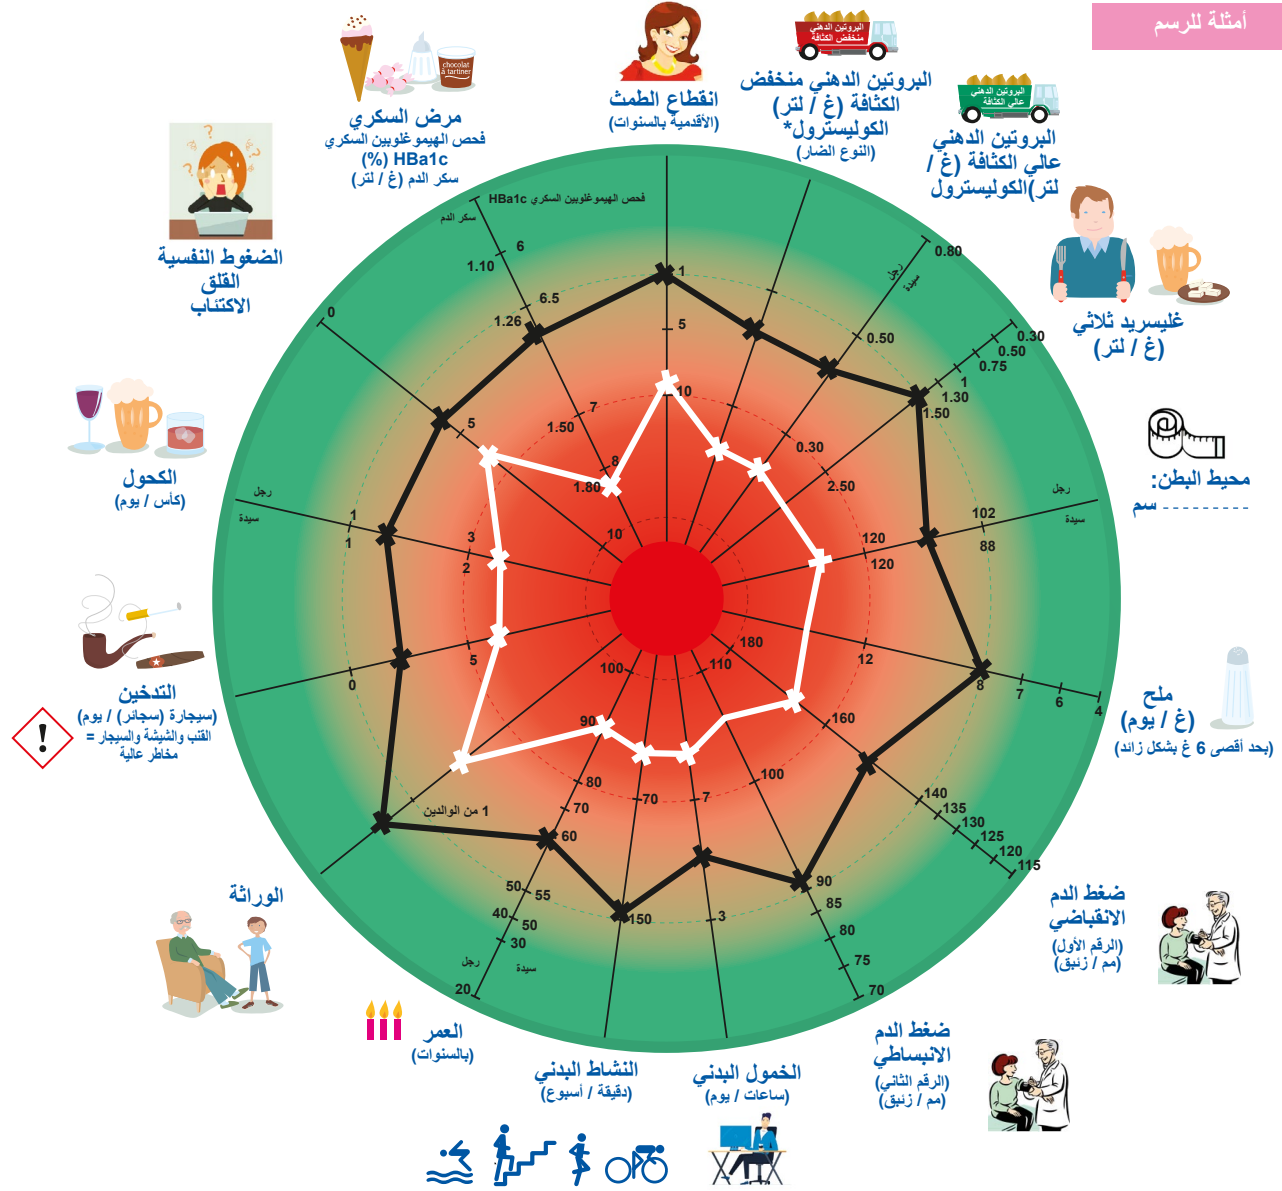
أمثلة للرسم

انقطاع الطمث
(الأقدمية بالسنوات)

البروتين الدهني منخفض الكثافة (غ / لتر) الكوليسترول*
(النوع الضار)

البروتين الدهني منخفض الكثافة

البروتين الدهني عالي الكثافة (غ / لتر)الكوليسترول

البروتين الدهني عالي الكثافة

مرض السكري
فحص الهيموغلوبين السكري
HBa1c (%)
سكر الدم (غ / لتر)

chocolat à tartiner

الضغوط النفسية
القلق
الاكتئاب

غليسريد ثلاثي
(غ / لتر)

الكحول
(كأس / يوم)

محيط البطن:
سم

التدخين
(سيجارة (سجائر) / يوم)
القنب والشيشة والسيجار = مخاطر عالية

ملح
(غ / يوم)
(بحد أقصى 6 غ بشكل زائد)

ضغط الدم
الانقباضي
(الرقم الأول)
(مم / زئبق)

الوراثة

ضغط الدم
الانبساطي
(الرقم الثاني)
(مم / زئبق)

العمر
(بالسنوات)

النشاط البدني
(دقيقة / أسبوع)

الخمول البدني
(ساعات / يوم)

فحص الهيموغلوبين السكري HBa1c
سكر الدم
6
1.10
6.5
1.26
7
1.50
8
1.80
10
1
5
10
رجل
سيدة
0.80
0.50
0.30
0.30
0.50
0.75
1
1.30
1.50
2.50
رجل
سيدة
102
88
120
120
12
8
7
6
4
160
180
110
100
140
135
130
125
120
115
90
85
80
75
70
3
7
70
150
60
70
80
90
100
55
50
50
40
30
20
رجل
سيدة
1 من الوالدين
0
5
0
5
2
3
1
1
رجل
سيدة
0
5